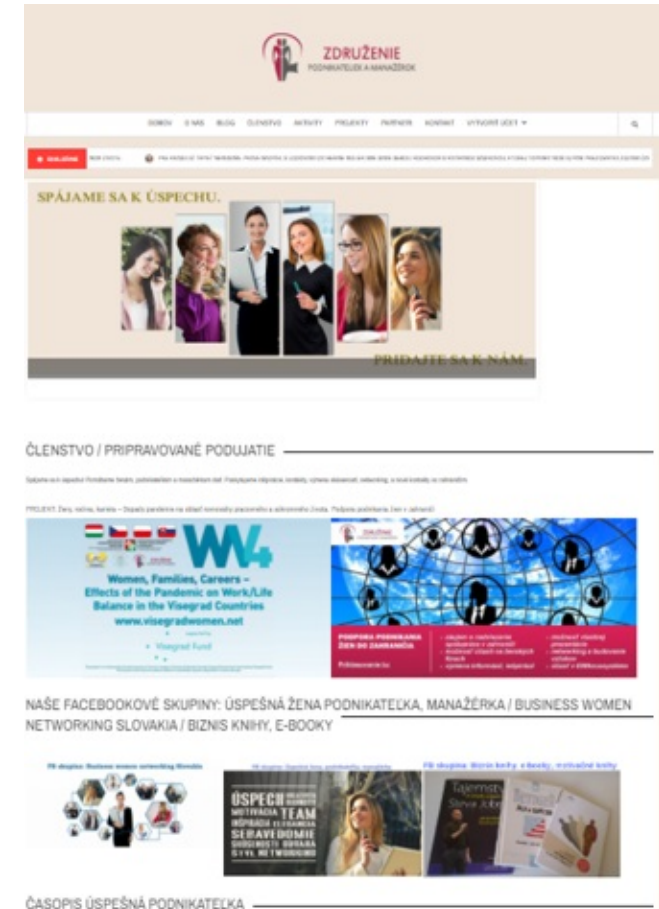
ZDRUŽENIE
PODNIKATELIEK A MANAŽÉRIEK

DOMOV O NÁS BLOG ČLENSTVO AKTIVITY PROJEKTY PARTNERI KONTAKT VYTVORIŤ ÚČET

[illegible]

SPÁJAME SA K ÚSPECHU.

PRIDAJTE SA K NÁM.

ČLENSTVO / PRIPRAVOVANÉ PODUJATIE

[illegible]

PROJEKT: Ženy, rodina, kariéra – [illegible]

W4
Women, Families, Careers – Effects of the Pandemic on Work/Life Balance in the Visegrad Countries
www.visegradwomen.net
Visegrad Fund

PODPORA PODNIKANIA ŽIEN DO ZAHRANIČIA
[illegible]

NAŠE FACEBOOKOVÉ SKUPINY: ÚSPEŠNÁ ŽENA PODNIKATEĽKA, MANAŽÉRKA / BUSINESS WOMEN NETWORKING SLOVAKIA / BIZNIS KNIHY, E-BOOKY

FB skupina: Business women networking Slovakia

FB skupina: Úspešná žena podnikateľka, manažérka

ÚSPECH MOTIVÁCIA TEAM INŠPIRÁCIA SEBAVEDOMIE NETWORKING

FB skupina: Biznis knihy, e-booky, motivačné knihy

Tajomstvo Steva Jobsa

ČASOPIS ÚSPEŠNÁ PODNIKATEĽKA